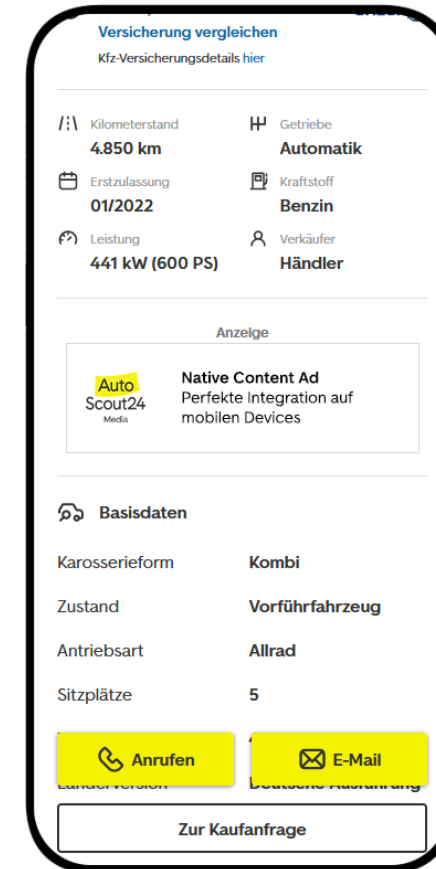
Versicherung vergleichen
Kfz-Versicherungsdetails hier

Kilometerstand
4.850 km

Getriebe
Automatik

Erstzulassung
01/2022

Kraftstoff
Benzin

Leistung
441 kW (600 PS)

Verkäufer
Händler

Anzeige

Auto Scout24 Media

Native Content Ad
Perfekte Integration auf mobilen Devices

Basisdaten

| Karosserieform | Kombi |
|---|---|
| Zustand | Vorführfahrzeug |
| Antriebsart | Allrad |
| Sitzplätze | 5 |
| Länderversion | Deutsche Ausführung |

Anrufen

E-Mail

Zur Kaufanfrage